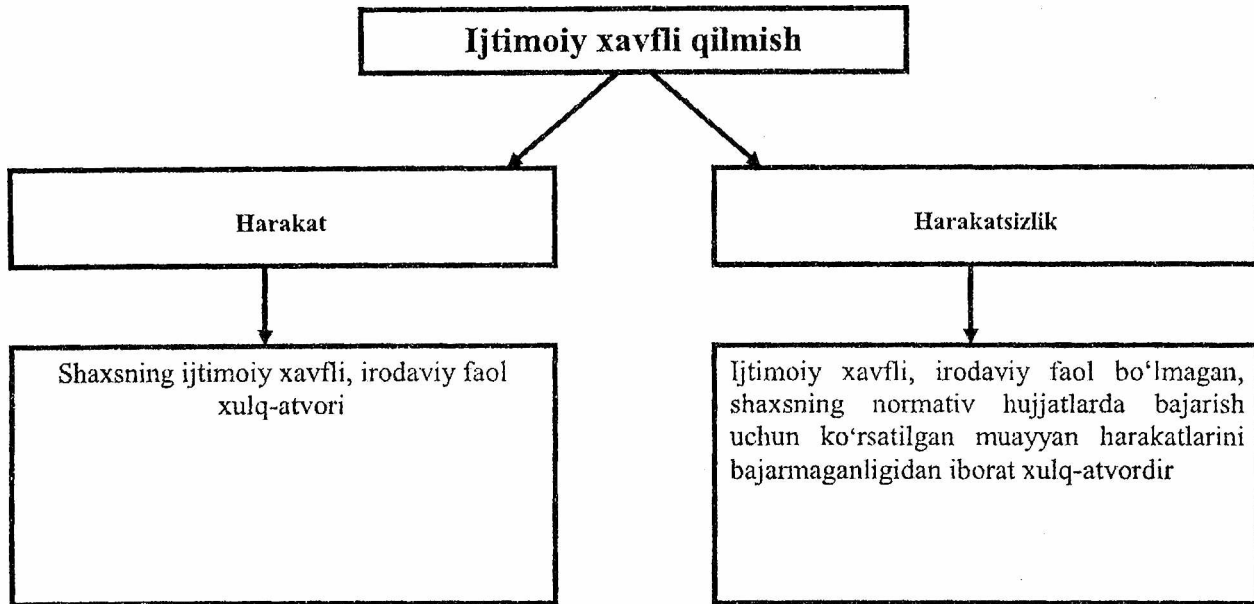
Ijtimoiy xavfli qilmish

Harakat

Harakatsizlik

Shaxsning ijtimoiy xavfli, irodaviy faol xulq-atvori

Ijtimoiy xavfli, irodaviy faol bo'lmagan, shaxsning normativ hujjatlarda bajarish uchun ko'rsatilgan muayyan harakatlarini bajarmaganligidan iborat xulq-atvordir